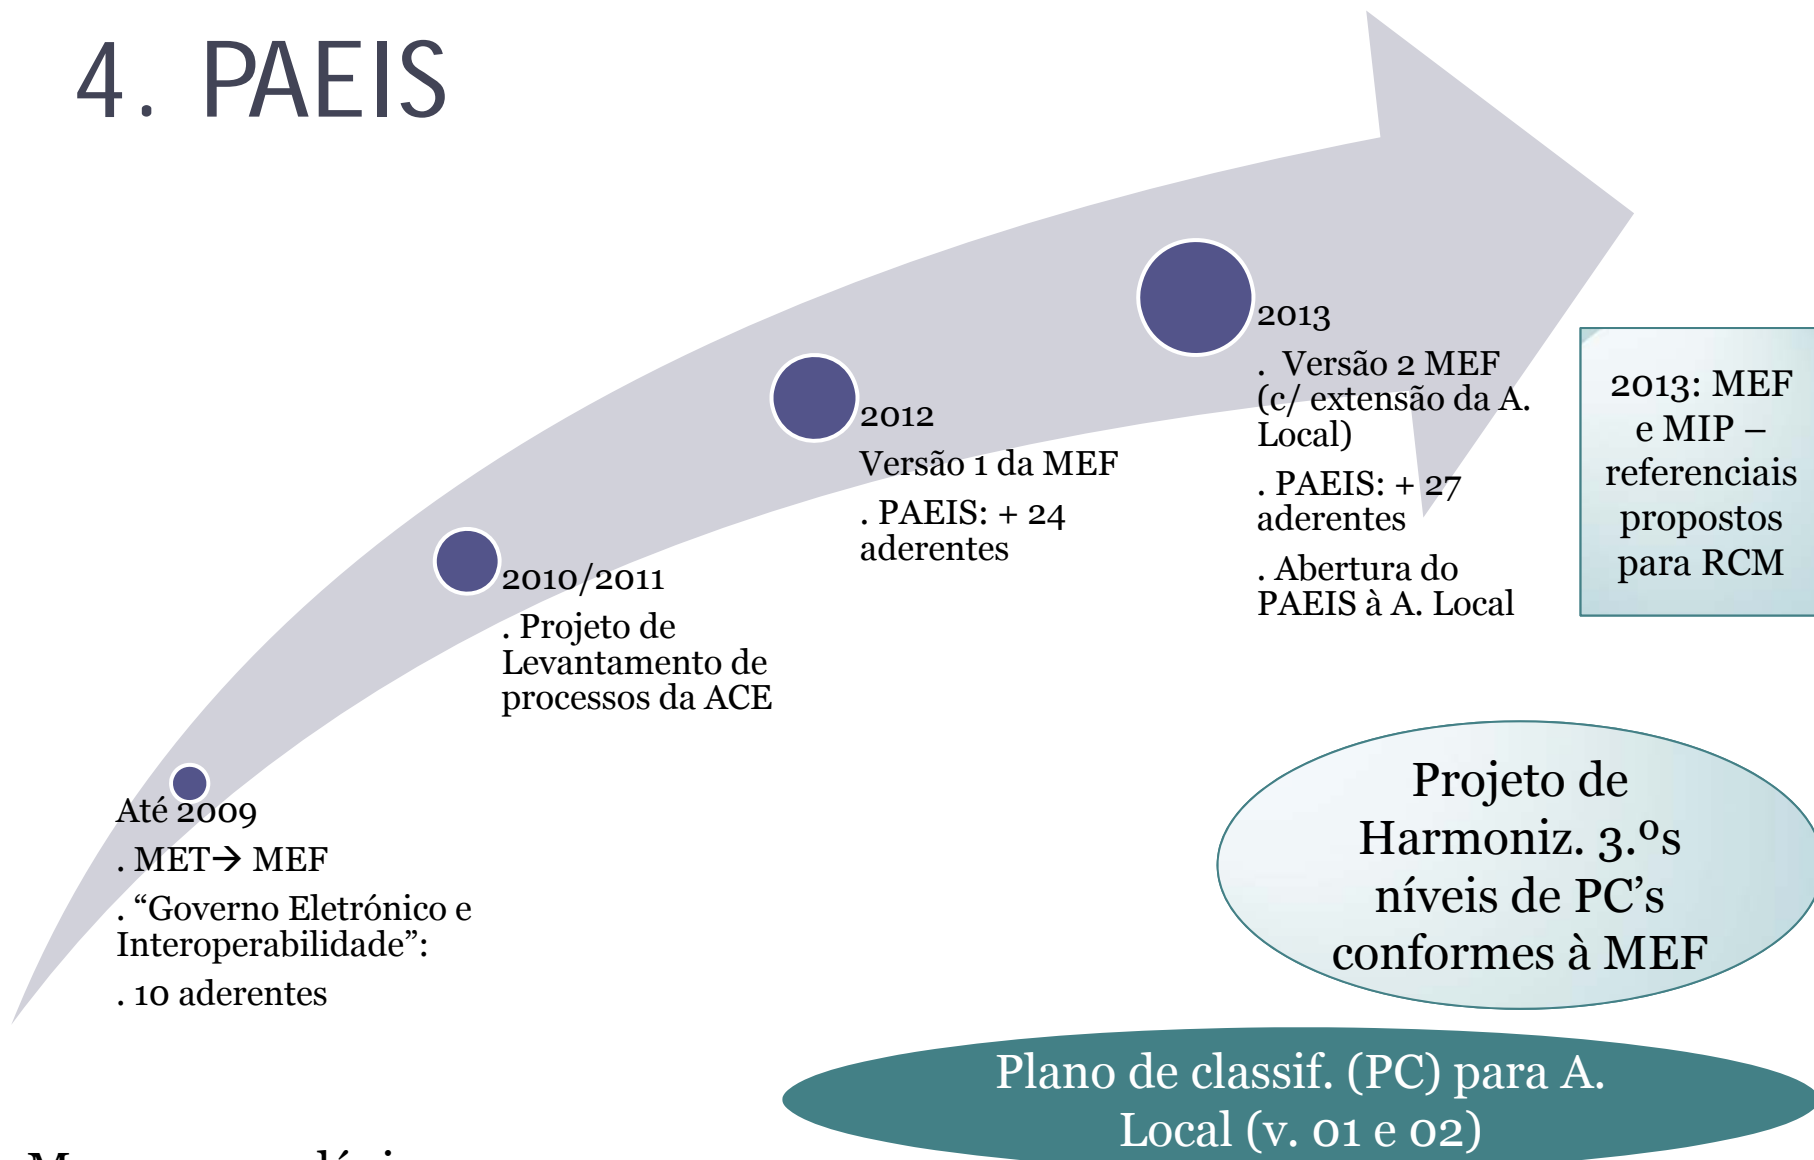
4. PAEIS

Até 2009

. MET→ MEF

. "Governo Eletrónico e Interoperabilidade":

. 10 aderentes

2010/2011

. Projeto de Levantamento de processos da ACE

2012

Versão 1 da MEF

. PAEIS: + 24 aderentes

2013

. Versão 2 MEF (c/ extensão da A. Local)

. PAEIS: + 27 aderentes

. Abertura do PAEIS à A. Local

2013: MEF e MIP – referenciais propostos para RCM

Projeto de Harmoniz. 3.ºs níveis de PC's conformes à MEF

Plano de classif. (PC) para A. Local (v. 01 e 02)

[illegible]